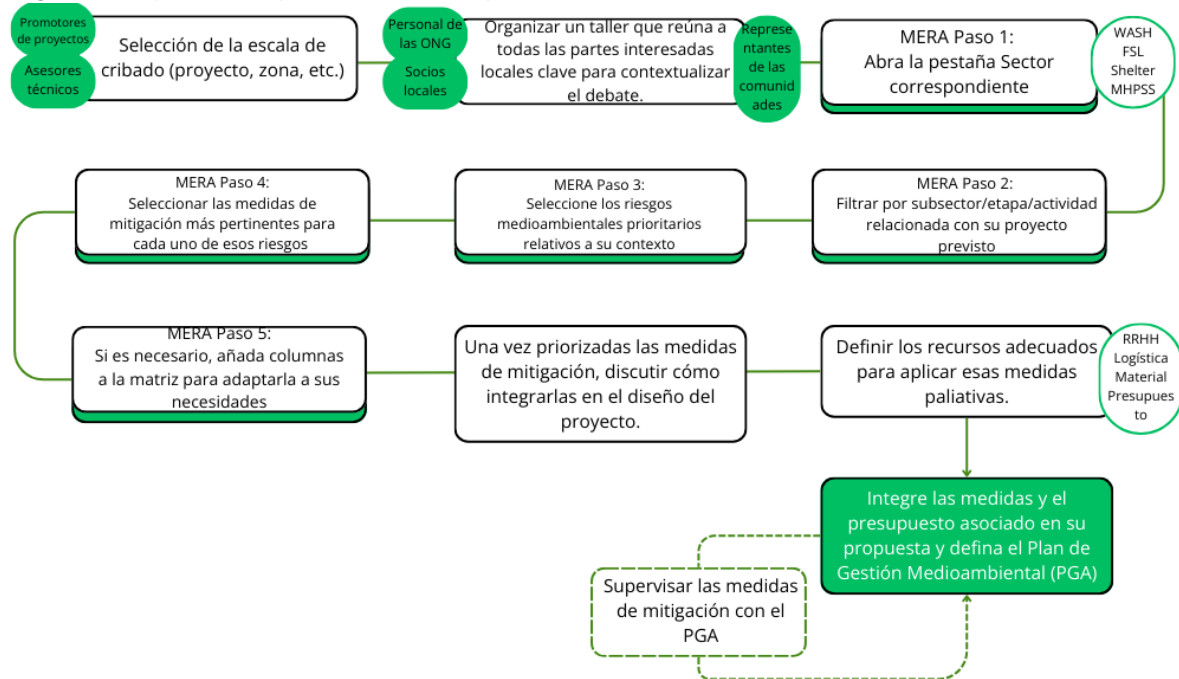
Promotores de proyectos

Asesores técnicos

Selección de la escala de cribado (proyecto, zona, etc.)

Personal de las ONG

Socios locales

Organizar un taller que reúna a todas las partes interesadas locales clave para contextualizar el debate.

Representantes de las comunidades

MERA Paso 1: Abra la pestaña Sector correspondiente

WASH
FSL
Shelter
MHPSS

MERA Paso 2: Filtrar por subsector/etapa/actividad relacionada con su proyecto previsto

MERA Paso 3: Seleccione los riesgos medioambientales prioritarios relativos a su contexto

MERA Paso 4: Seleccionar las medidas de mitigación más pertinentes para cada uno de esos riesgos

MERA Paso 5: Si es necesario, añada columnas a la matriz para adaptarla a sus necesidades

Una vez priorizadas las medidas de mitigación, discutir cómo integrarlas en el diseño del proyecto.

Definir los recursos adecuados para aplicar esas medidas paliativas.

RRHH
Logística
Material
Presupuesto

Integre las medidas y el presupuesto asociado en su propuesta y defina el Plan de Gestión Medioambiental (PGA)

Supervisar las medidas de mitigación con el PGA